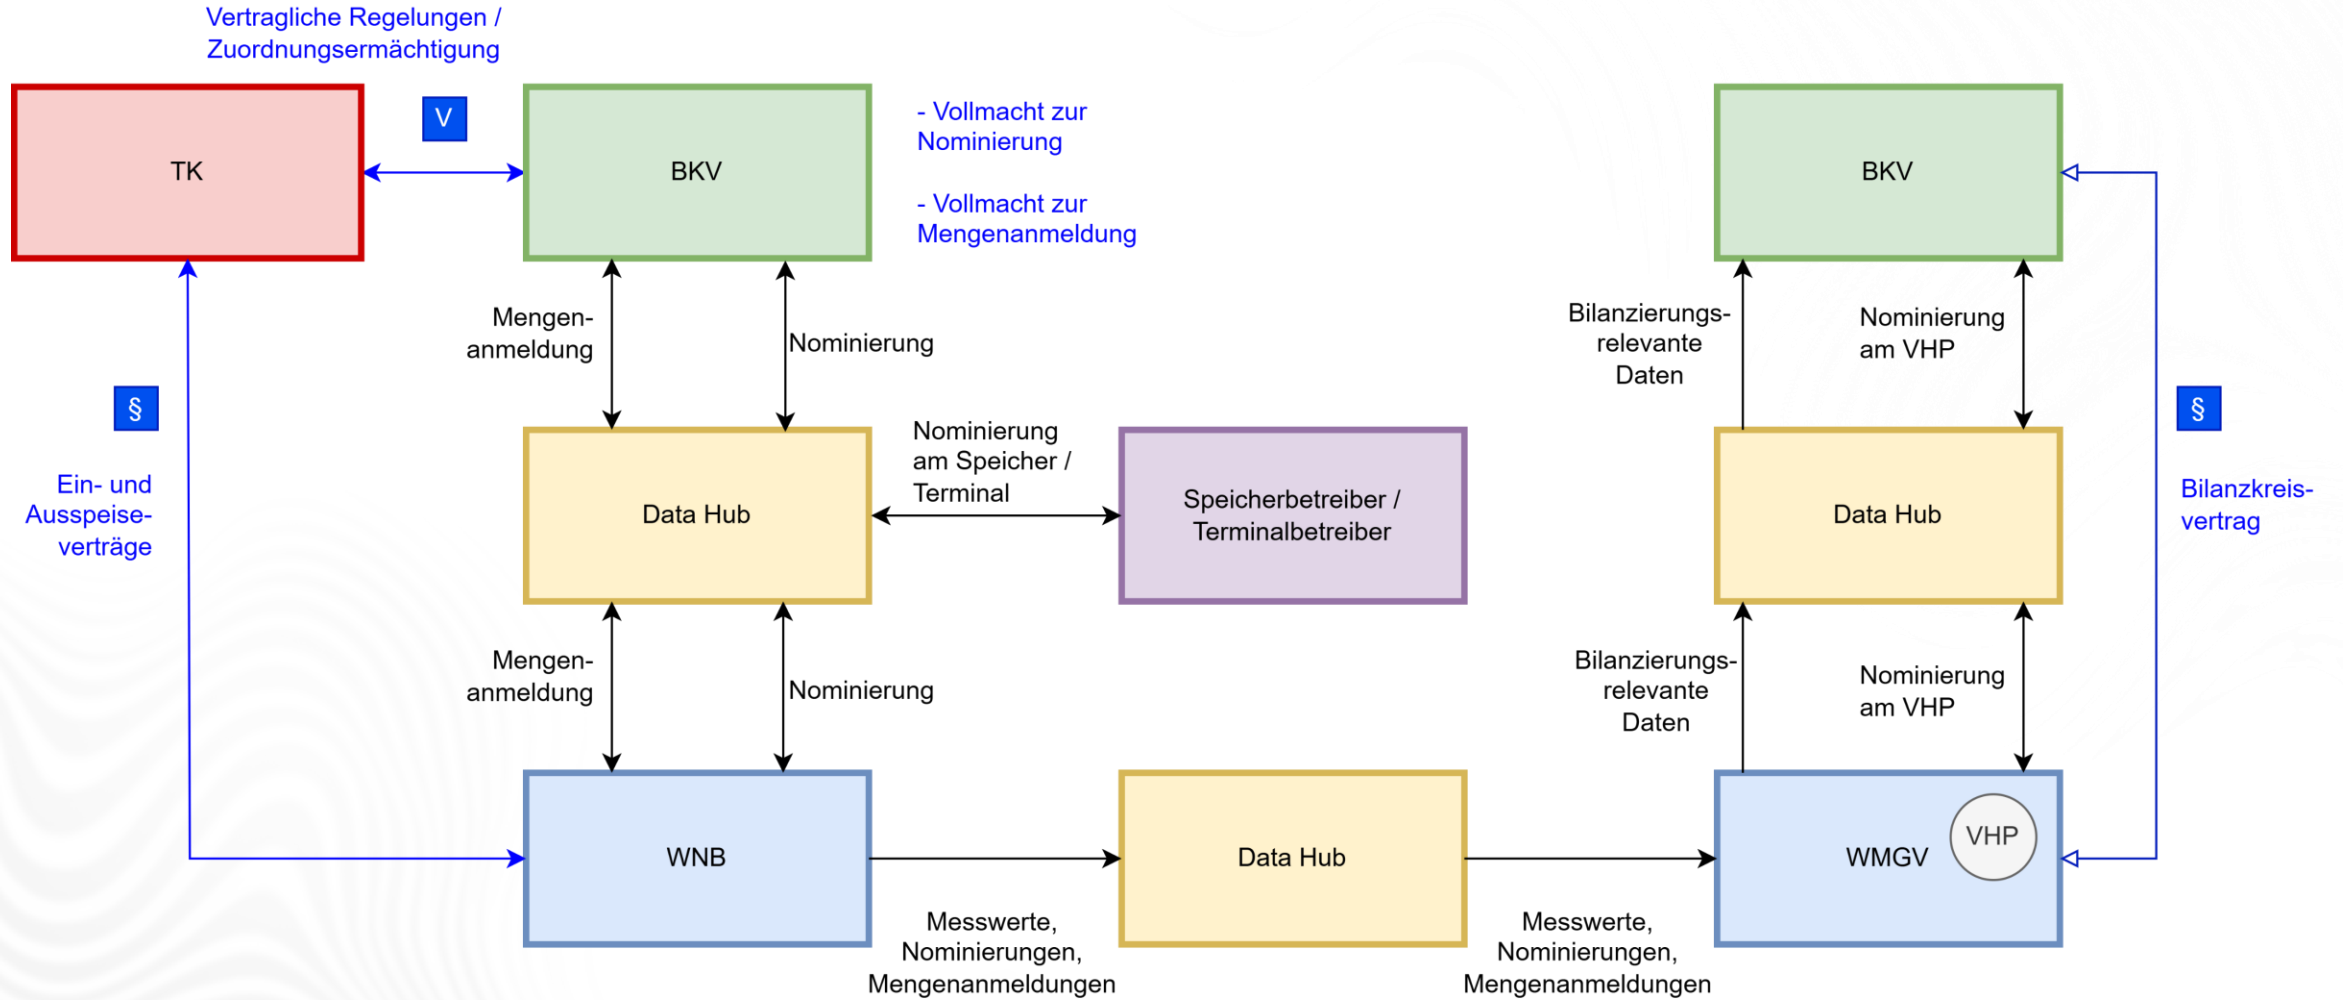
Vertragliche Regelungen / Zuordnungsermächtigung

TK

V

BKV

- Vollmacht zur Nominierung

- Vollmacht zur Mengenanmeldung

BKV

Mengenanmeldung

Nominierung

Bilanzierungsrelevante Daten

Nominierung am VHP

§

§

Nominierung am Speicher / Terminal

Data Hub

Speicherbetreiber / Terminalbetreiber

Data Hub

Ein- und Ausspeiseverträge

Bilanzkreisvertrag

Mengenanmeldung

Nominierung

Bilanzierungsrelevante Daten

Nominierung am VHP

WNB

Data Hub

WMGV

VHP

Messwerte, Nominierungen, Mengenanmeldungen

Messwerte, Nominierungen, Mengenanmeldungen